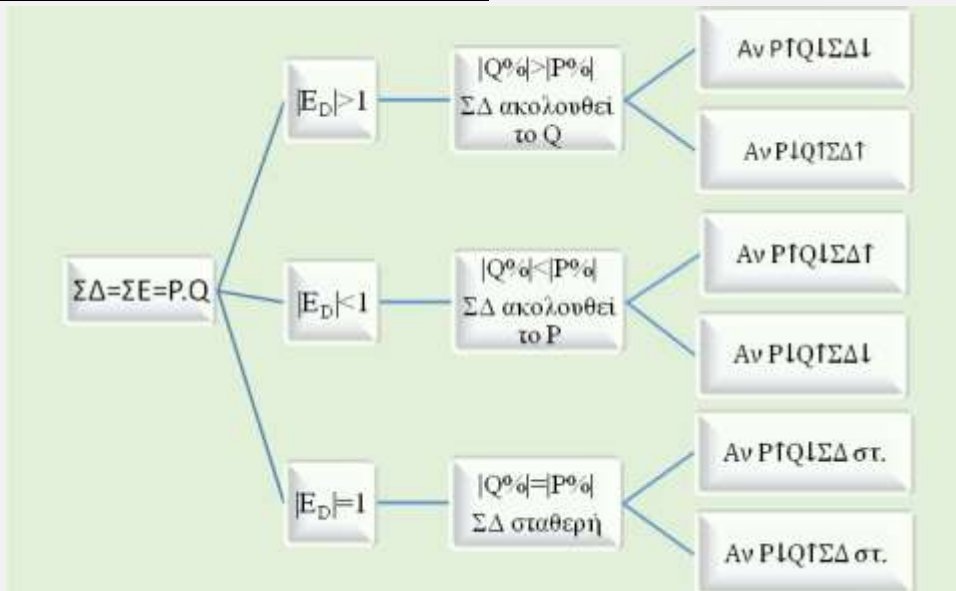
ΣΔ=ΣΕ=P.Q

$|E_D|>1$

$|Q\%|>|P\%|$
ΣΔ ακολουθεί το Q

Αν P↑Q↓ΣΔ↓

Αν P↓Q↑ΣΔ↑

$|E_D|<1$

$|Q\%|<|P\%|$
ΣΔ ακολουθεί το P

Αν P↑Q↓ΣΔ↑

Αν P↓Q↑ΣΔ↓

$|E_D|=1$

$|Q\%|=|P\%|$
ΣΔ σταθερή

Αν P↑Q↓ΣΔ στ.

Αν P↓Q↑ΣΔ στ.